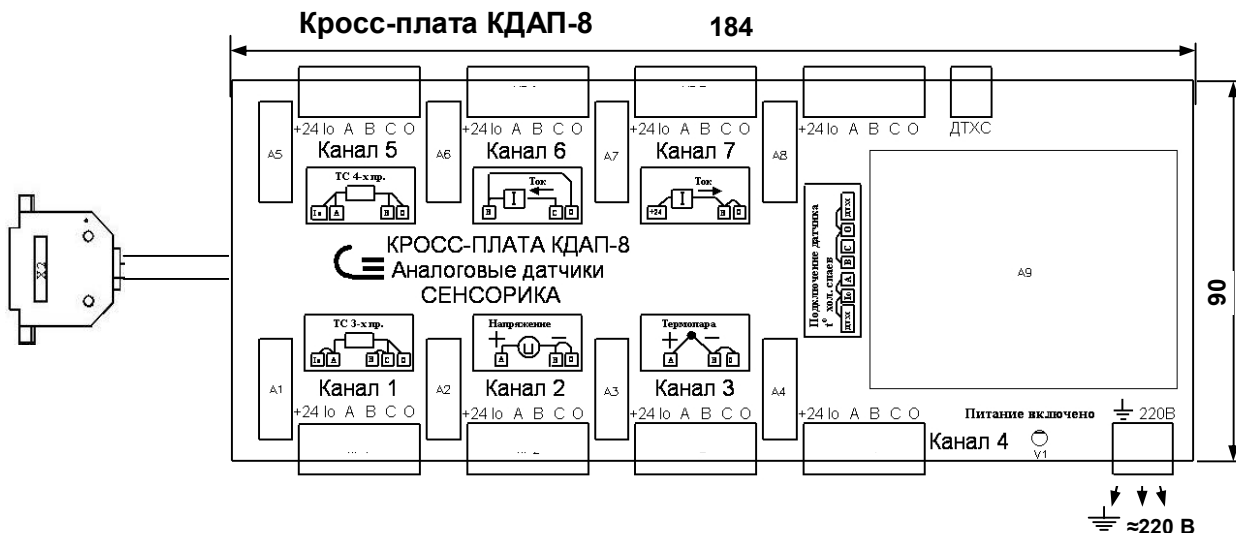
Кросс-плата КДАП-8

184

90

+24 Io A B C O
Канал 5
A5
ТС 4-х пр.
Io A B O

A6
+24 Io A B C O
Канал 6
Ток
B I C O

A7
+24 Io A B C O
Канал 7
Ток
+24 I B O

A8
+24 Io A B C O

ДТХС

Подключение датчика t° хол. спаев
ДТХС Io A B C O ДТХС

A9

X2

КРОСС-ПЛАТА КДАП-8
Аналоговые датчики
СЕНСОРИКА

ТС 3-х пр.
Io A B C O
A1
Канал 1
+24 Io A B C O

Напряжение
+ − A U B O
A2
Канал 2
+24 Io A B C O

Термопара
+ − A B O
A3
Канал 3
+24 Io A B C O

A4
+24 Io A B C O
Канал 4

Питание включено
V1
220В

≈220 В